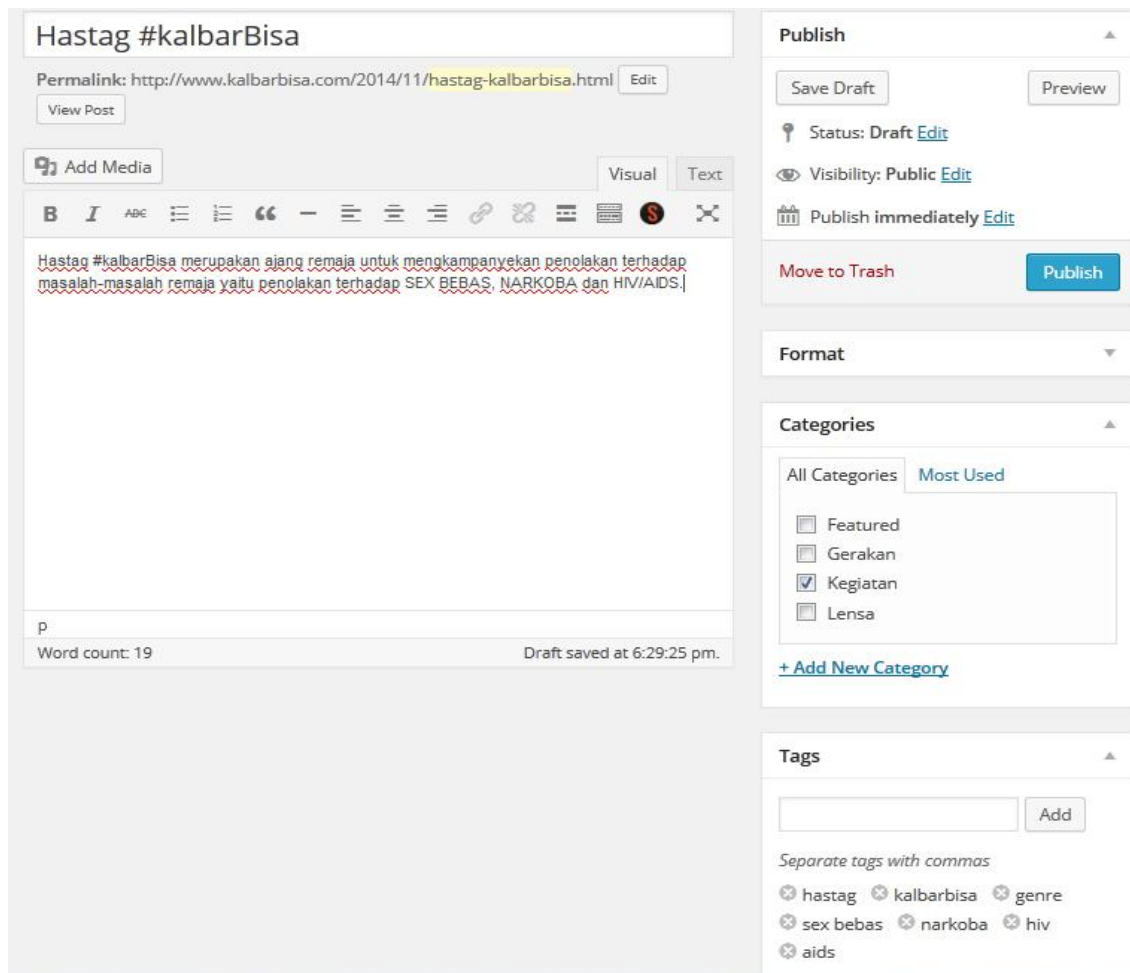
Hastag #kalbarBisa

Permalink: http://www.kalbarbisa.com/2014/11/hastag-kalbarbisa.html Edit
View Post

Add Media

Visual Text

B I ABC

Hastag #kalbarBisa merupakan ajang remaja untuk mengkampanyekan penolakan terhadap masalah-masalah remaja yaitu penolakan terhadap SEX BEBAS, NARKOBA dan HIV/AIDS.

p
Word count: 19 Draft saved at 6:29:25 pm.

Publish

Save Draft Preview

Status: Draft Edit

Visibility: Public Edit

Publish immediately Edit

Move to Trash Publish

Format

Categories

All Categories Most Used

Featured
Gerakan
Kegiatan
Lensa

+ Add New Category

Tags

Add

Separate tags with commas

hastag kalbarbisa genre sex bebas narkoba hiv aids